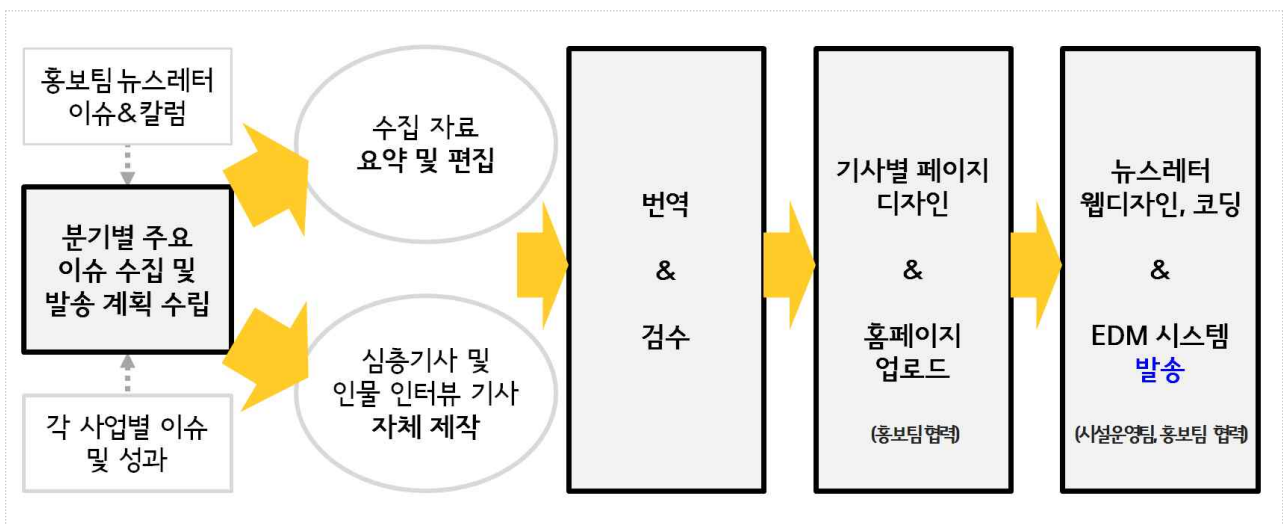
홍보팀 뉴스레터
이슈&칼럼

분기별 주요
이슈 수집 및
발송 계획 수립

각 사업별 이슈
및 성과

수집 자료
요약 및 편집

심층기사 및
인물 인터뷰 기사
자체 제작

번역
&
검수

기사별 페이지
디자인
&
홈페이지
업로드

(홍보팀 협력)

뉴스레터
웹디자인, 코딩
&
EDM 시스템
발송

(시설운영팀, 홍보팀 협력)